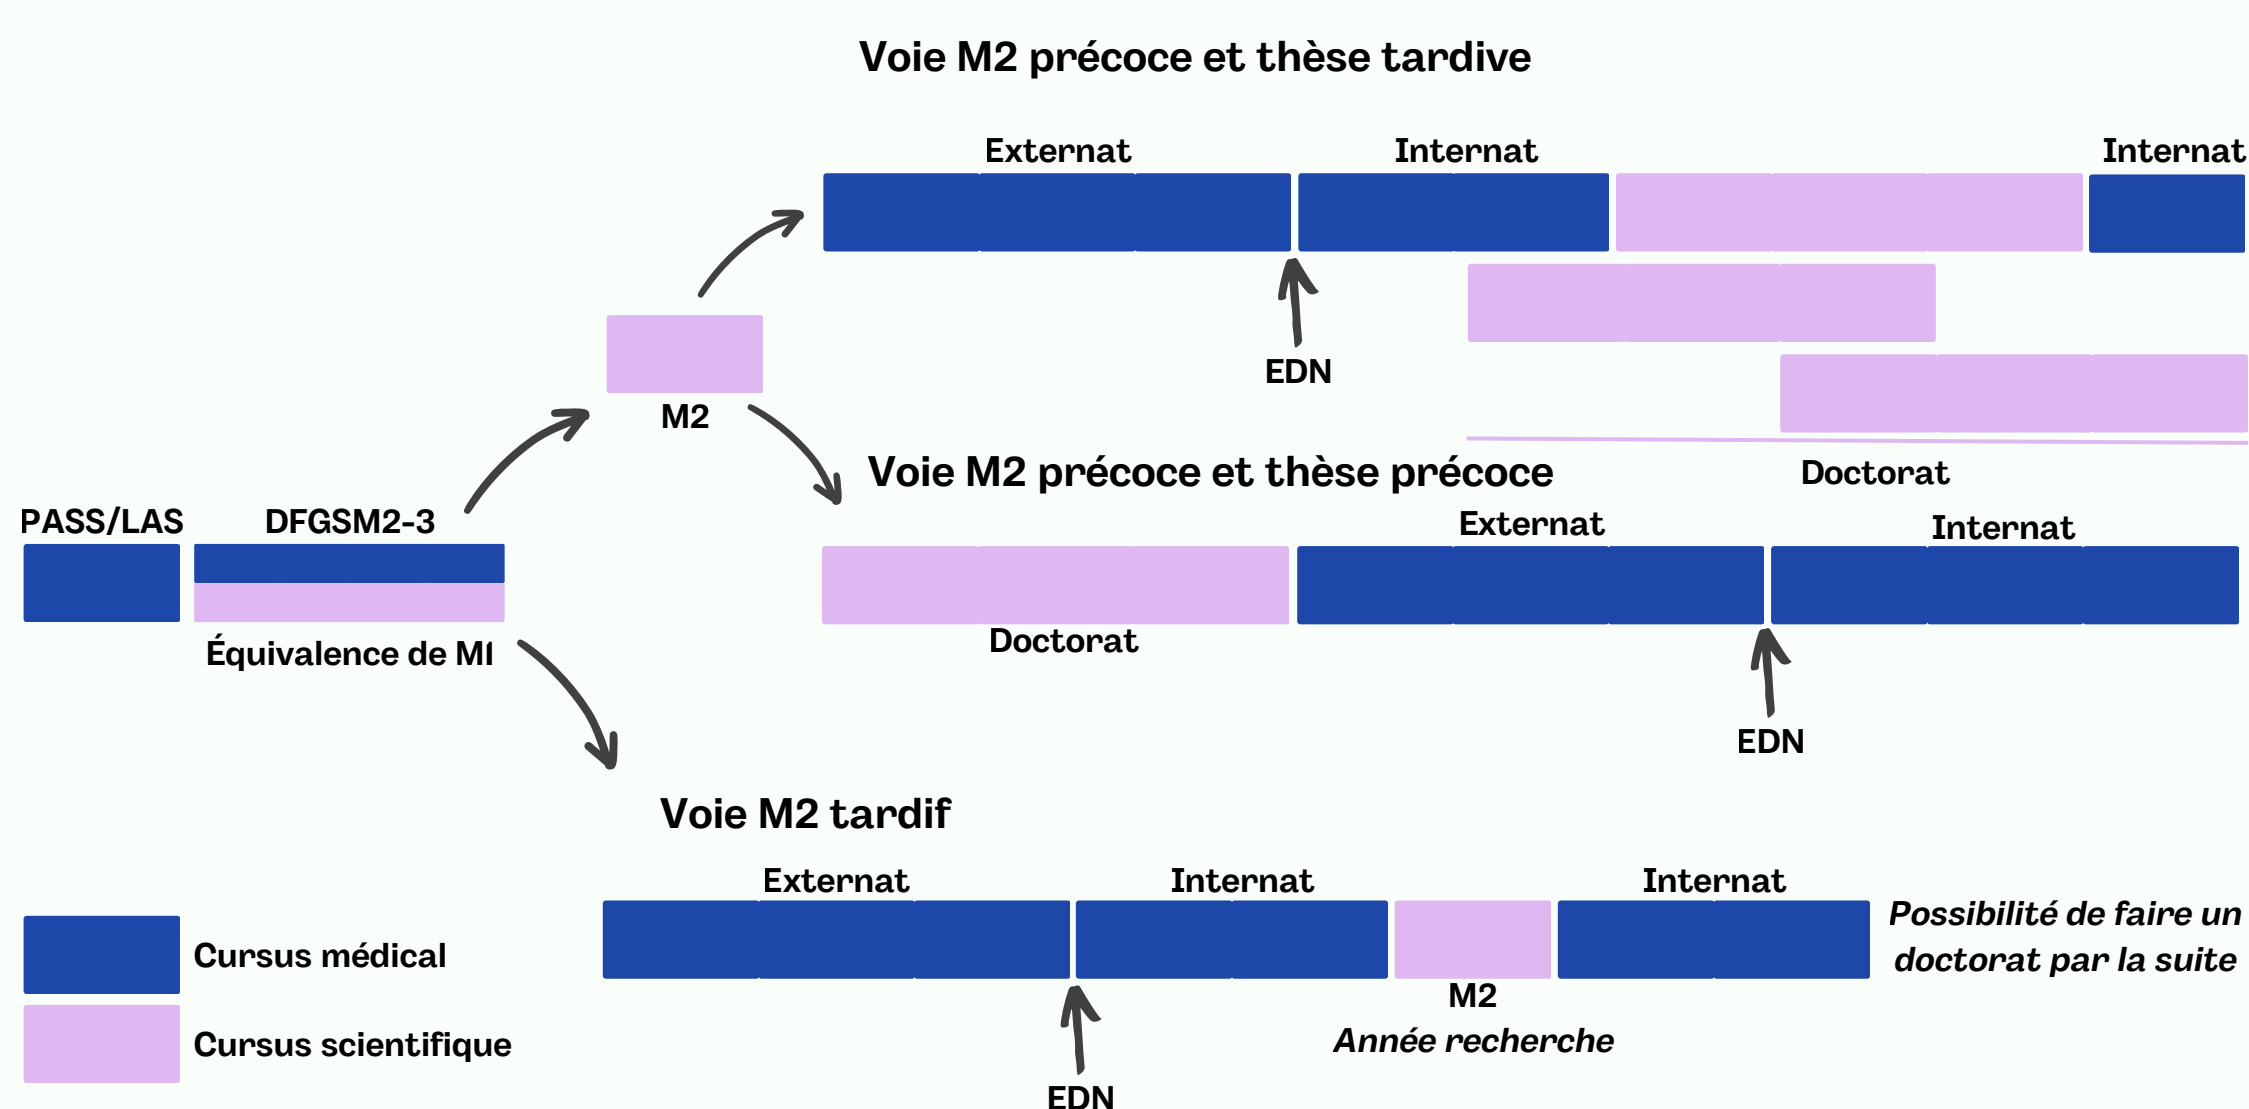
Voie M2 précoce et thèse tardive

Externat

Internat

Internat

EDN

M2

Doctorat

PASS/LAS

DFGSM2-3

Équivalence de MI

Voie M2 précoce et thèse précoce

External

Internat

Doctorat

EDN

Voie M2 tardif

Externat

Internat

Internat

Possibilité de faire un doctorat par la suite

M2

Année recherche

EDN

Cursus médical

Cursus scientifique